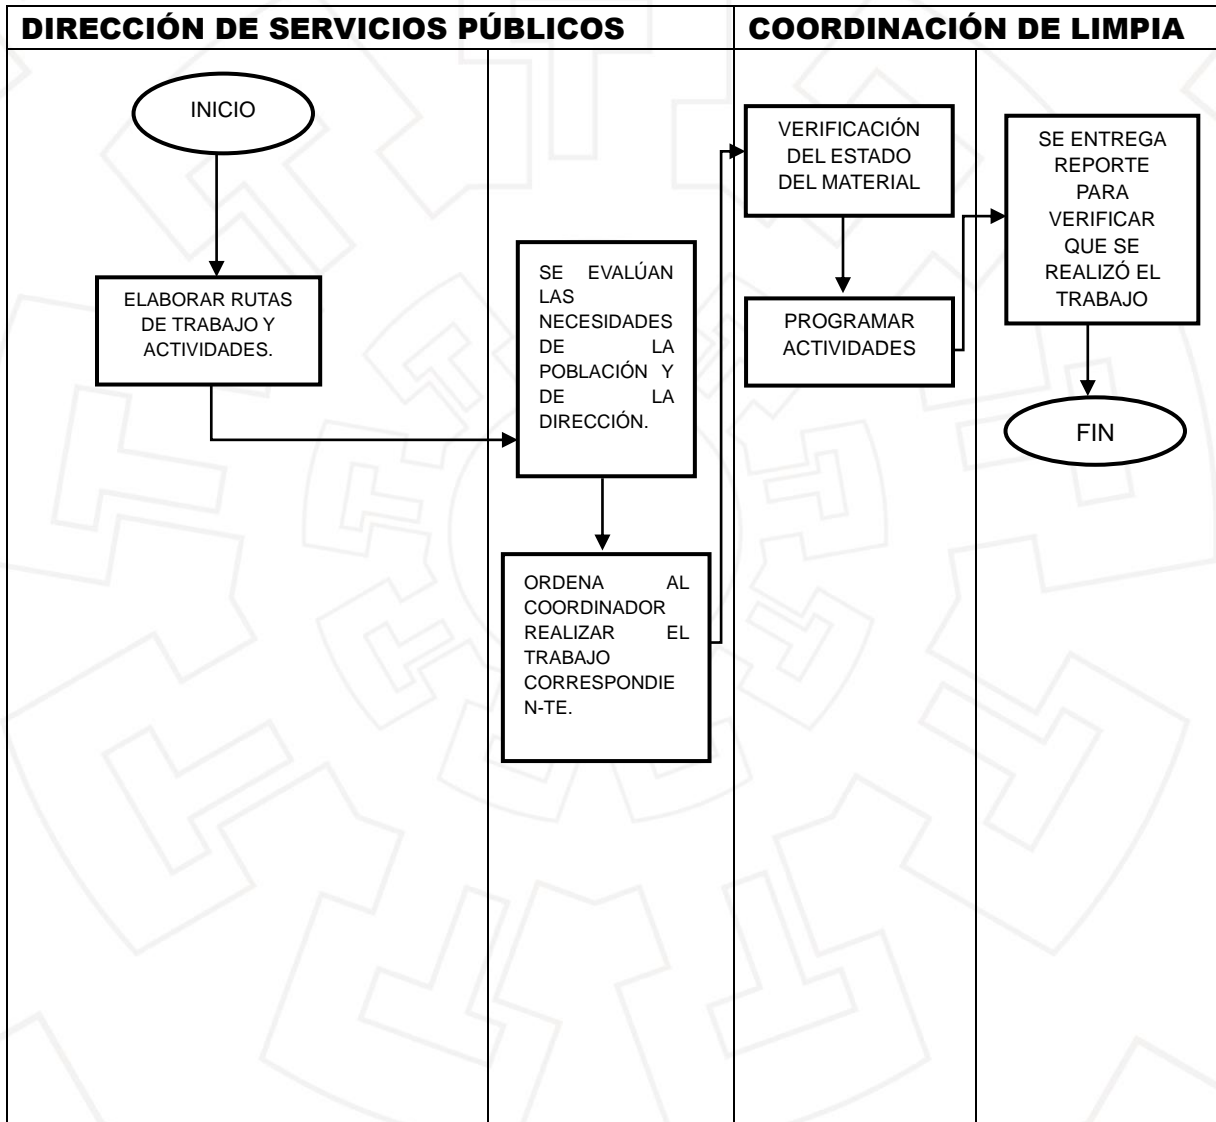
DIRECCIÓN DE SERVICIOS PÚBLICOS

COORDINACIÓN DE LIMPIA

INICIO

ELABORAR RUTAS DE TRABAJO Y ACTIVIDADES.

SE EVALÚAN LAS NECESIDADES DE LA POBLACIÓN Y DE LA DIRECCIÓN.

ORDENA AL COORDINADOR REALIZAR EL TRABAJO CORRESPONDIEN-TE.

VERIFICACIÓN DEL ESTADO DEL MATERIAL

PROGRAMAR ACTIVIDADES

SE ENTREGA REPORTE PARA VERIFICAR QUE SE REALIZÓ EL TRABAJO

FIN